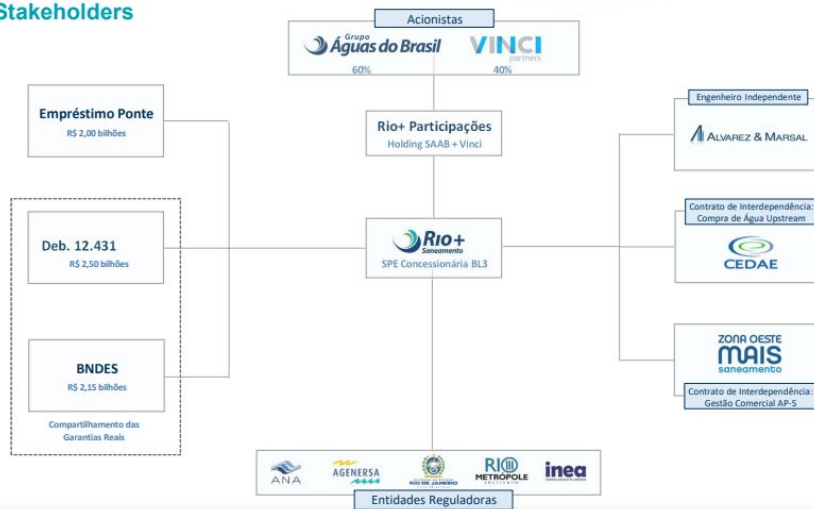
Stakeholders

Acionistas

Grupo Águas do Brasil
60%

VINCI partners
40%

Empréstimo Ponte
R$ 2,00 bilhões

Rio+ Participações
Holding SAAB + Vinci

Engenheiro Independente

Alvarez & Marsal

Deb. 12.431
R$ 2,50 bilhões

Rio+ Saneamento
SPE Concessionária BL3

Contrato de Interdependência: Compra de Água Upstream

CEDAE

BNDES
R$ 2,15 bilhões

Compartilhamento das Garantias Reais

ZONA OESTE MAIS saneamento

Contrato de Interdependência: Gestão Comercial AP-5

ANA

AGENERSA

RIO DE JANEIRO

RIO METRÓPOLE

inea

Entidades Reguladoras